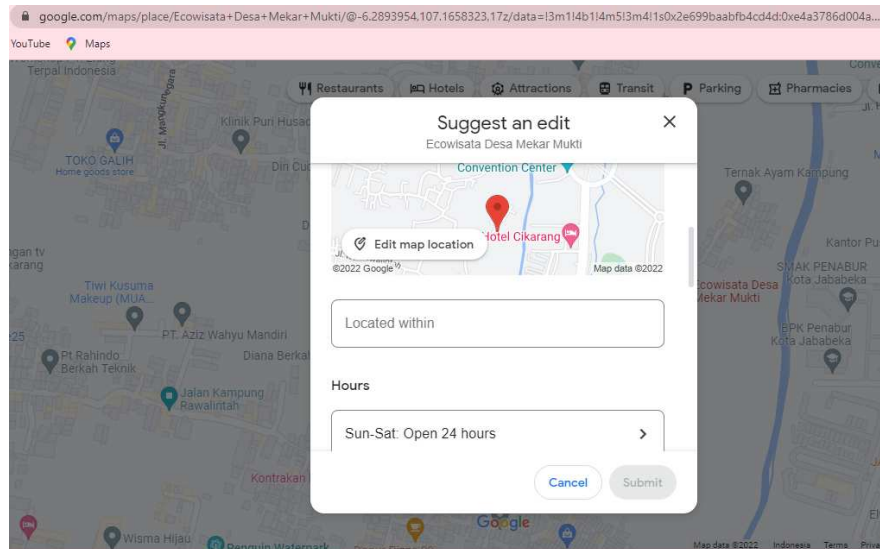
google.com/maps/place/Ecowisata+Desa+Mekar+Mukti/@-6.2893954,107.1658323,17z/data=!3m1!4b1!4m5!3m4!1s0x2e699baabfb4cd4d:0xe4a3786d004a...

YouTube Maps

Terpal Indonesia

Restaurants Hotels Attractions Transit Parking Pharmacies

Klinik Puri Husad

TOKO GALIH
Home goods store

Din Cu

Convention Center

Ternak Ayam Kampung

Kantor Pu

Tiwi Kusuma Makeup (MUA...

PT. Aziz Wahyu Mandiri

Ecowisata Desa Mekar Mukti

SMAK PENABUR Kota Jababeka

BPK Penabur Kota Jababeka

Pt Rahindo Berkah Teknik

Diana Berka

Jalan Kampung Rawalintah

Kontrakan

Wisma Hijau

Penguin Waterpark

Google

Map data ©2022 Indonesia Terms Priva

Suggest an edit
Ecowisata Desa Mekar Mukti

Hotel Cikarang

Edit map location

©2022 Google

Map data ©2022

Located within

Hours

Sun-Sat: Open 24 hours

Cancel

Submit